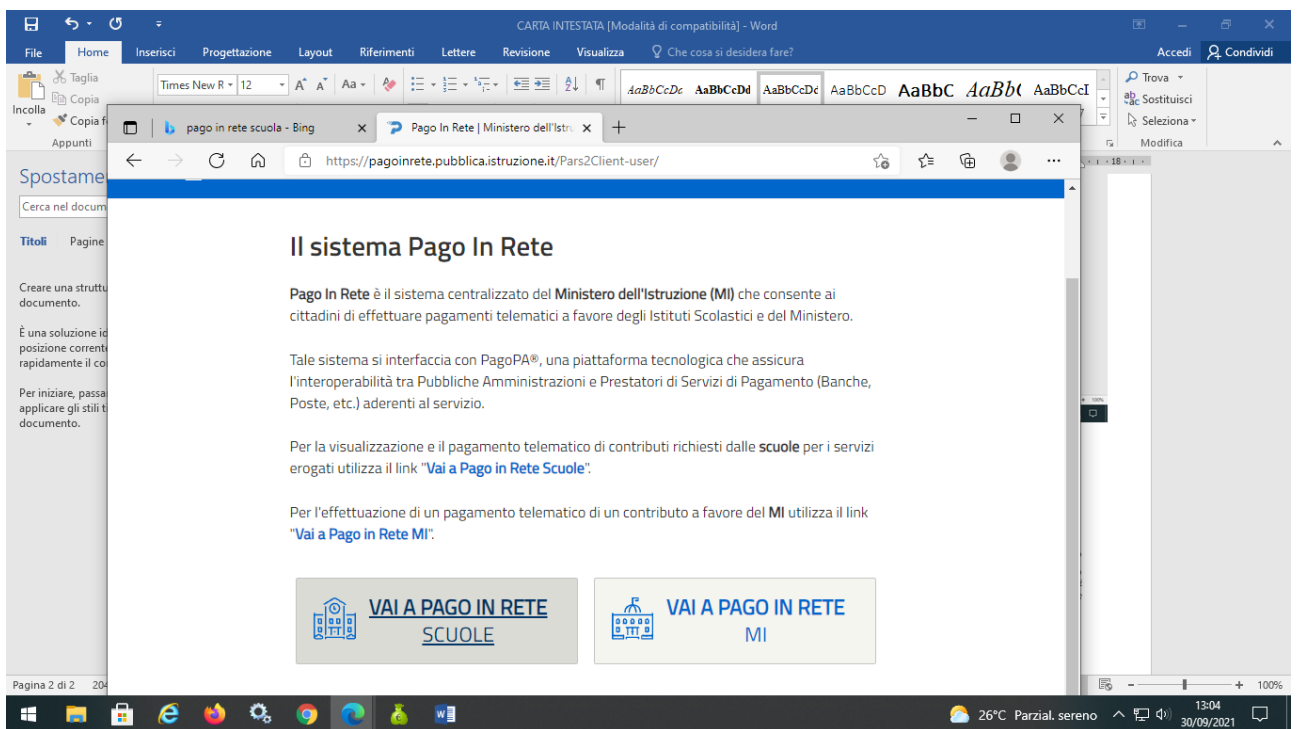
CARTA INTESTATA [Modalità di compatibilità] - Word

File Home Inserisci Progettazione Layout Riferimenti Lettere Revisione Visualizza Che cosa si desidera fare? Accedi Condividi

Taglia Copia Incolla Copia f Appunti Times New R 12 AaBbCcDc AaBbCcDd AaBbCcDc AaBbCcD AaBbC AaBb( AaBbCcI Trova Sostituisci Seleziona Modifica

Spostame
Cerca nel docum
Titoli Pagine
Creare una struttu documento.
È una soluzione id posizione corrente rapidamente il co
Per iniziare, passa applicare gli stili t documento.

pago in rete scuola - Bing
Pago In Rete | Ministero dell'Istr
https://pagoinrete.pubblica.istruzione.it/Pars2Client-user/

Il sistema Pago In Rete

Pago In Rete è il sistema centralizzato del Ministero dell'Istruzione (MI) che consente ai cittadini di effettuare pagamenti telematici a favore degli Istituti Scolastici e del Ministero.

Tale sistema si interfaccia con PagoPA®, una piattaforma tecnologica che assicura l'interoperabilità tra Pubbliche Amministrazioni e Prestatori di Servizi di Pagamento (Banche, Poste, etc.) aderenti al servizio.

Per la visualizzazione e il pagamento telematico di contributi richiesti dalle scuole per i servizi erogati utilizza il link "Vai a Pago in Rete Scuole".

Per l'effettuazione di un pagamento telematico di un contributo a favore del MI utilizza il link "Vai a Pago in Rete MI".

VAI A PAGO IN RETE SCUOLE

VAI A PAGO IN RETE MI

Pagina 2 di 2 204 100%

26°C Parzial. sereno 13:04 30/09/2021